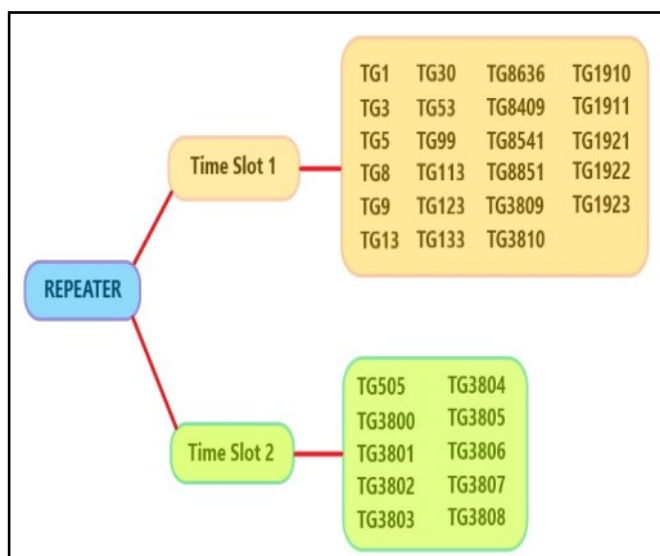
REPEATER

Time Slot 1

TG1 TG30 TG8636 TG1910
TG3 TG53 TG8409 TG1911
TG5 TG99 TG8541 TG1921
TG8 TG113 TG8851 TG1922
TG9 TG123 TG3809 TG1923
TG13 TG133 TG3810

Time Slot 2

TG505 TG3804
TG3800 TG3805
TG3801 TG3806
TG3802 TG3807
TG3803 TG3808